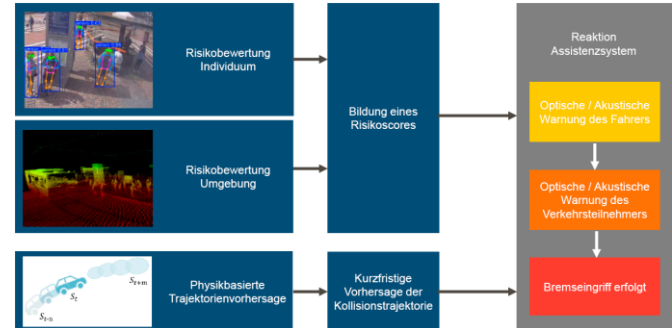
Risikobewertung Individuum

Risikobewertung Umgebung

$S_{t+m}$

$S_t$

$S_{t-n}$

Physikbasierte Trajektorienvorhersage

Bildung eines Risikoscores

Kurzfristige Vorhersage der Kollisionstrajektorie

Reaktion Assistenzsystem

Optische / Akustische Warnung des Fahrers

Optische / Akustische Warnung des Verkehrsteilnehmers

Bremseingriff erfolgt